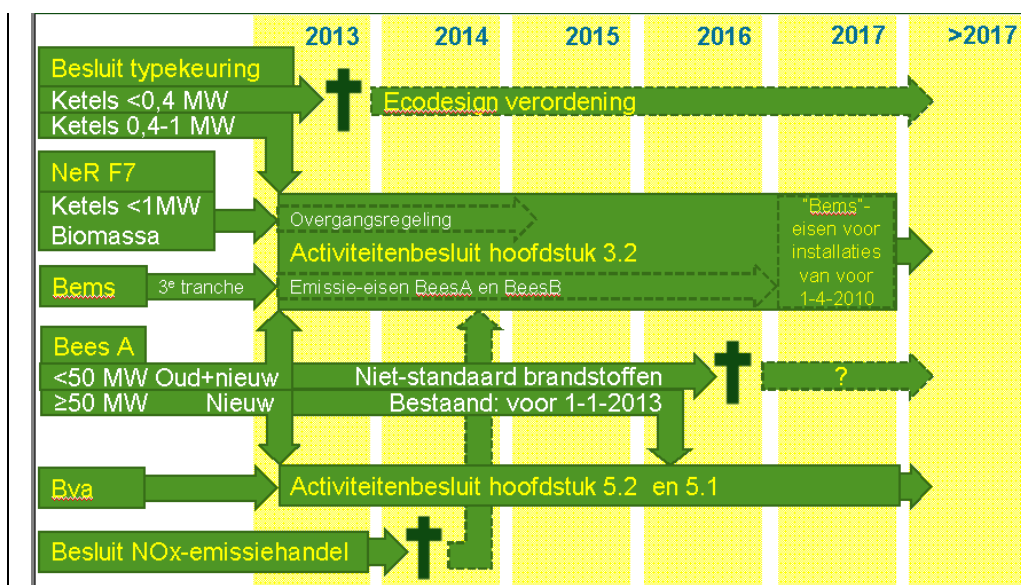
2013 2014 2015 2016 2017 >2017

Besluit typekeuring
Ketels <0,4 MW
Ketels 0,4-1 MW

Ecodesign verordening

NeR F7
Ketels <1MW
Biomassa

Overgangsregeling
Activiteitenbesluit hoofdstuk 3.2

"Bems"-eisen voor installaties van voor 1-4-2010

Bems
3e tranche
Emissie-eisen BeesA en BeesB

Bees A
<50 MW Oud+nieuw
≥50 MW Nieuw
Niet-standaard brandstoffen
Bestaand: voor 1-1-2013
?

Bva
Activiteitenbesluit hoofdstuk 5.2 en 5.1

Besluit NOx-emissiehandel